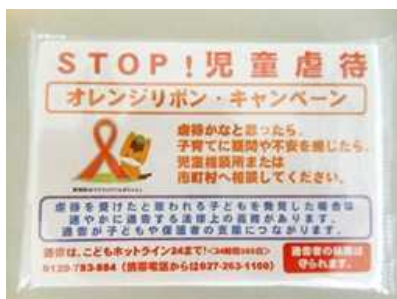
STOP！児童虐待

オレンジリボン・キャンペーン

虐待かなと思ったら、子育てに疑問や不安を感じたら、児童相談所または市町村へ相談してください。

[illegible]

虐待を受けたと思われる子どもを発見した場合は速やかに通告する法律上の義務があります。通告が子どもや保護者の支援につながります。

通告は、こどもホットライン24まで！（24時間365日）
0120-783-884（携帯電話からは027-263-1100）

通告者の秘密は守られます。